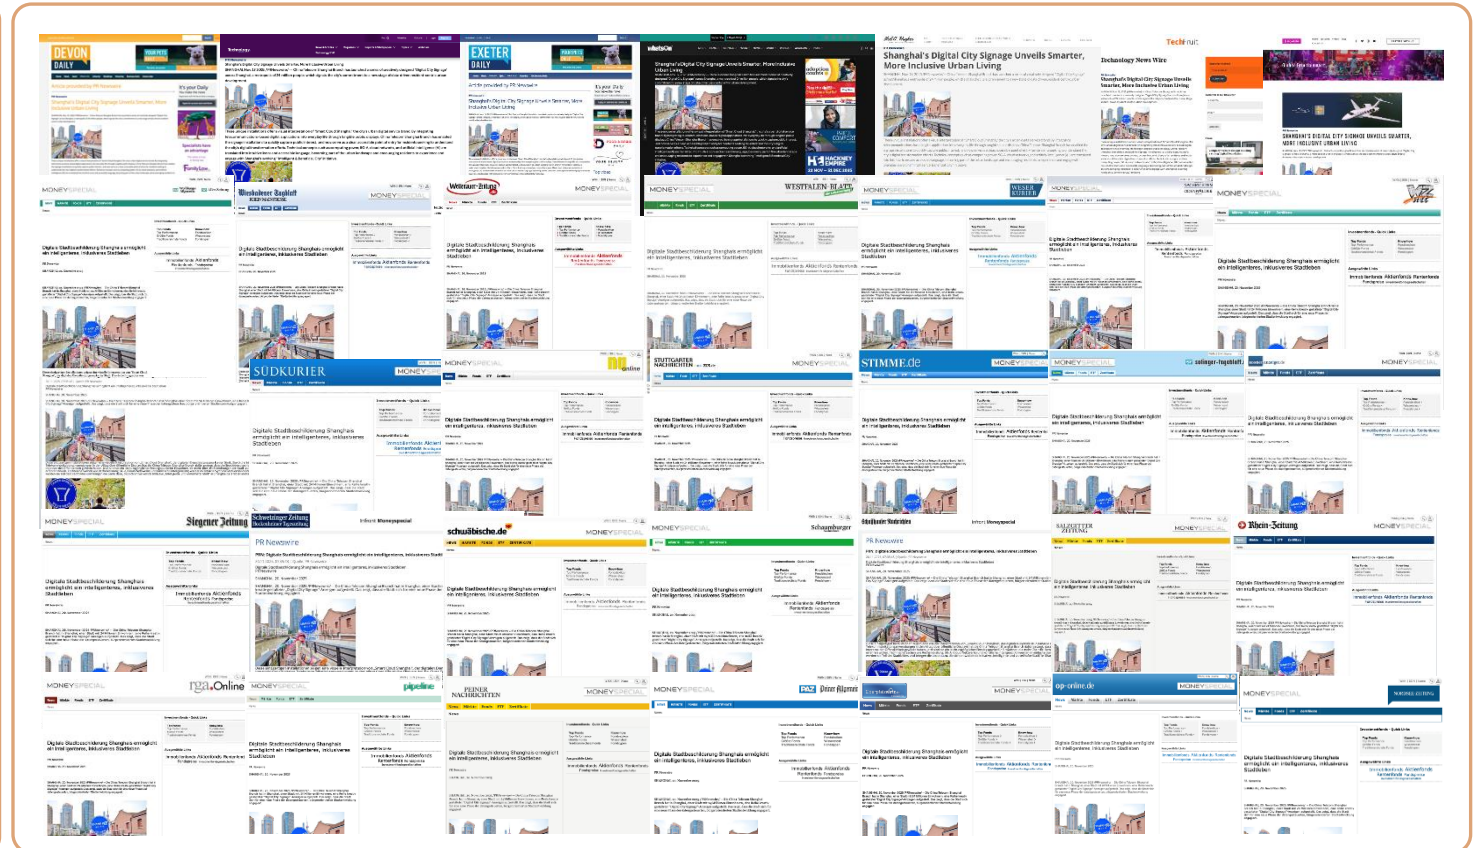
DEVON DAILY

Shanghai's Digital City Signage Unveils Smarter, More Inclusive Urban Living

EXETER DAILY

Shanghai's Digital City Signage Unveils Smarter, More Inclusive Urban Living

Shanghai's Digital City Signage Unveils Smarter, More Inclusive Urban Living

Technology News Wire

Shanghai's Digital City Signage Unveils Smarter, More Inclusive Urban Living

SHANGHAI'S DIGITAL CITY SIGNAGE UNVEILS SMARTER, MORE INCLUSIVE URBAN LIVING

HACKNEY EMPIRE

MONEYSPECIAL

Wiesbadener Tagblatt

Wetterauer Zeitung

WESTFALEN BLATT

WESER KURIER

Digitale Stadtbeschilderung Shanghais ermöglicht ein intelligenteres, inklusiveres Stadtleben

SÜDKURIER

STUTTGARTER NACHRICHTEN

STIMME.de

solinger-tageblatt.de

Siegener Zeitung

Schwetzinger Zeitung

schwäbische.de

Schaumburger

SALZGITTER ZEITUNG

Rhein-Zeitung

PR Newswire

nga.Online

pipeline

PEINER NACHRICHTEN

op-online.de